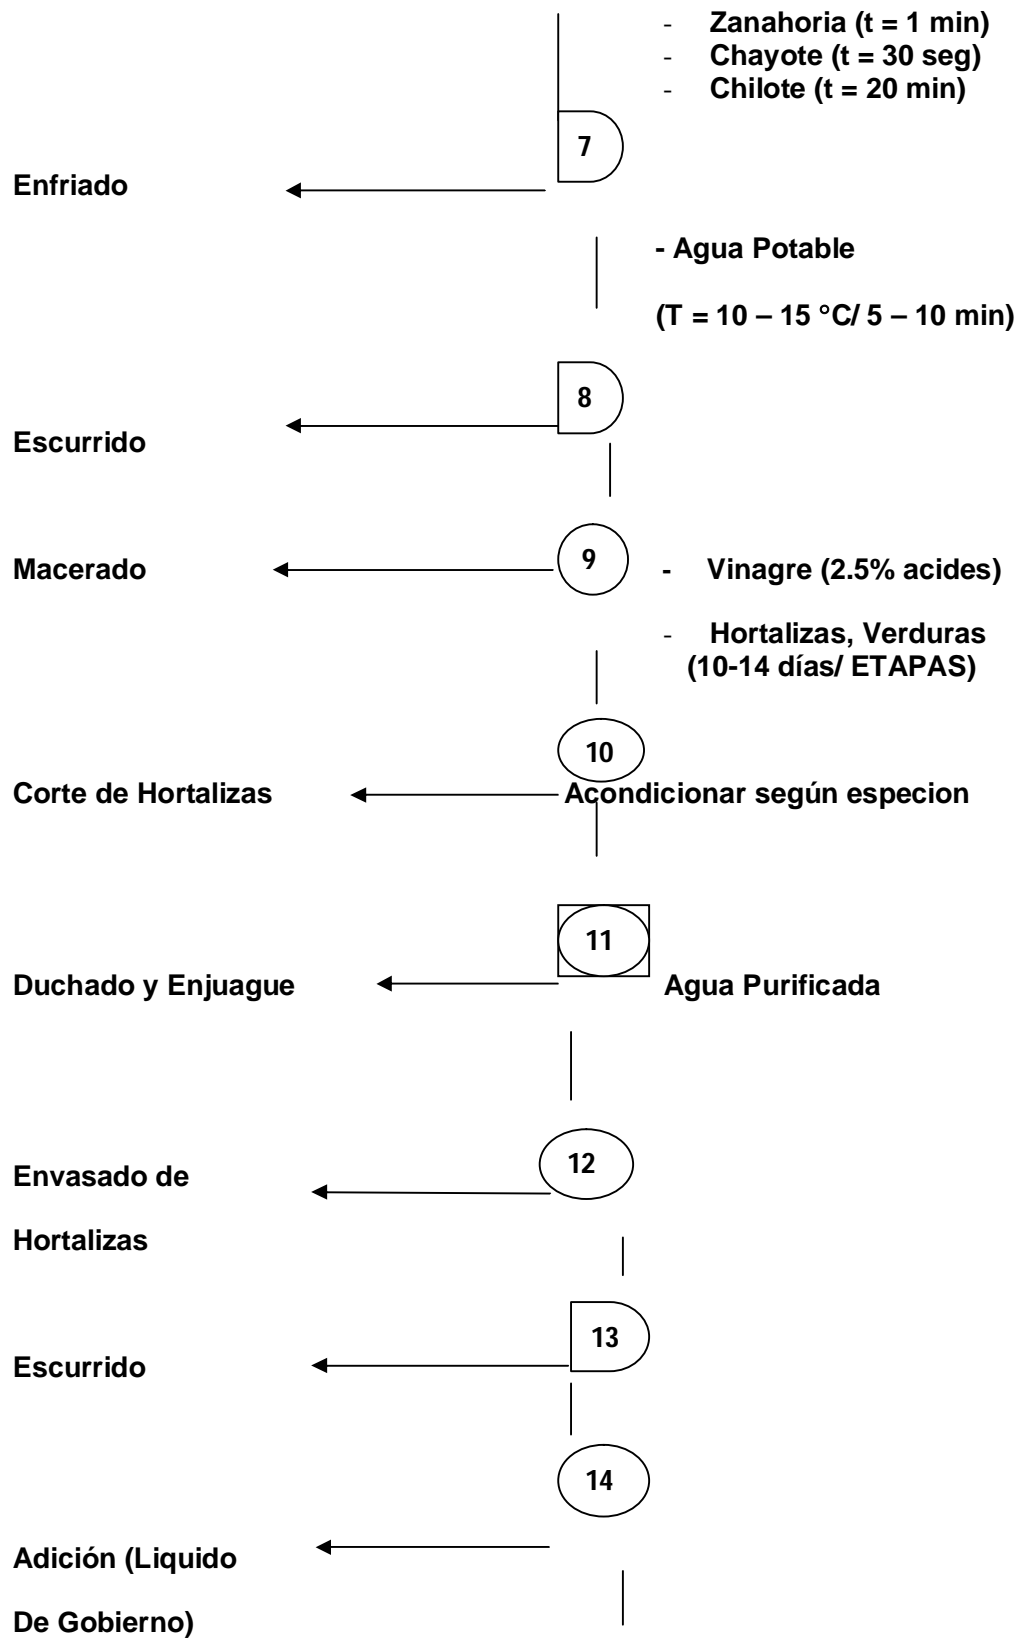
- Zanahoria (t = 1 min)
- Chayote (t = 30 seg)
- Chilote (t = 20 min)

7

Enfriado

- Agua Potable

(T = 10 – 15 °C/ 5 – 10 min)

8

Escurrido

9

Macerado

- Vinagre (2.5% acides)

- Hortalizas, Verduras (10-14 días/ ETAPAS)

10

Corte de Hortalizas

Acondicionar según especion

11

Duchado y Enjuague

Agua Purificada

12

Envasado de Hortalizas

13

Escurrido

14

Adición (Liquido De Gobierno)